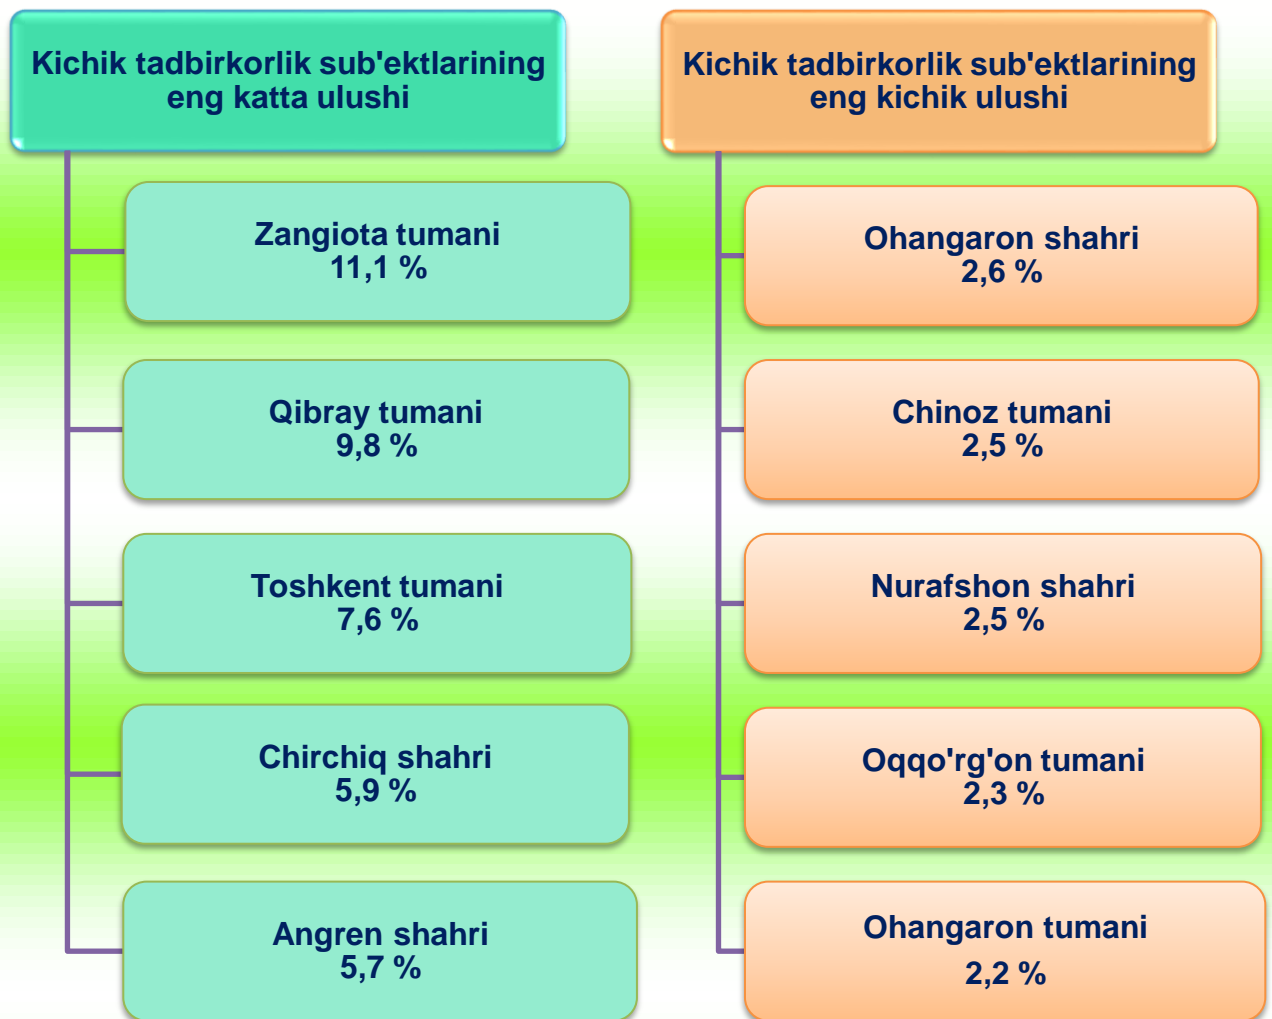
Kichik tadbirkorlik sub'ektlarining eng katta ulushi

Zangiota tumani
11,1 %

Qibray tumani
9,8 %

Toshkent tumani
7,6 %

Chirchiq shahri
5,9 %

Angren shahri
5,7 %

Kichik tadbirkorlik sub'ektlarining eng kichik ulushi

Ohangaron shahri
2,6 %

Chinoz tumani
2,5 %

Nurafshon shahri
2,5 %

Oqqo'rg'on tumani
2,3 %

Ohangaron tumani
2,2 %